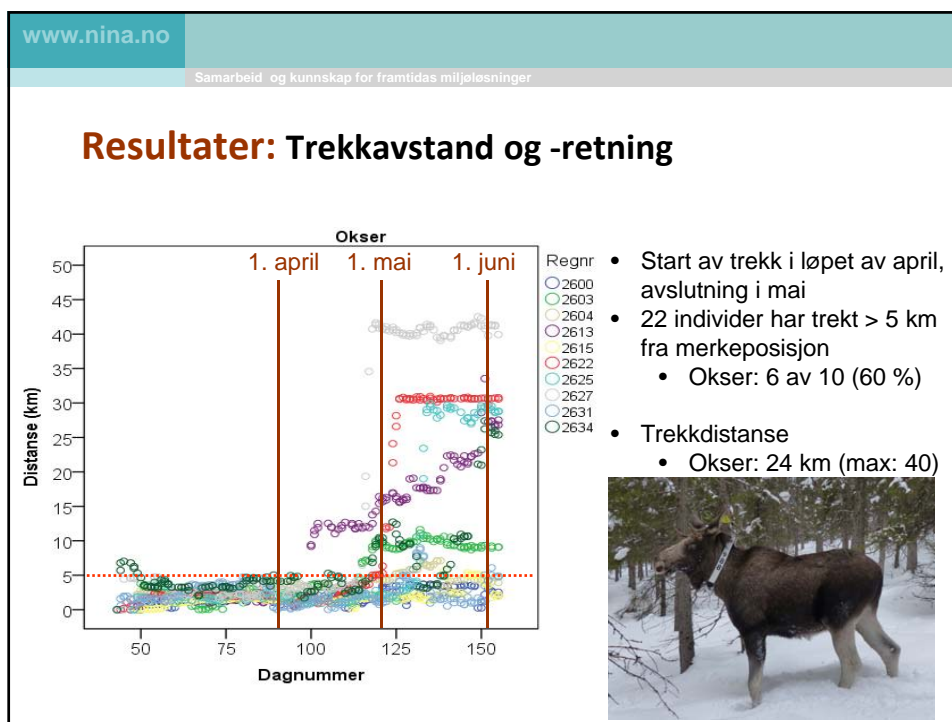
www.nina.no

Samarbeid og kunnskap for framtidas miljøløsninger

Resultater: Trekkavstand og -retning

Okser

1. april 1. mai 1. juni

Regnr
2600
2603
2604
2613
2615
2622
2625
2627
2631
2634

50
45
40
35
30
25
20
15
10
5
0

Distanse (km)

50 75 100 125 150

Dagnummer

- Start av trekk i løpet av april, avslutning i mai
- 22 individer har trekt > 5 km fra merkeposisjon
  - Okser: 6 av 10 (60 %)

- Trekkdistanse
  - Okser: 24 km (max: 40)